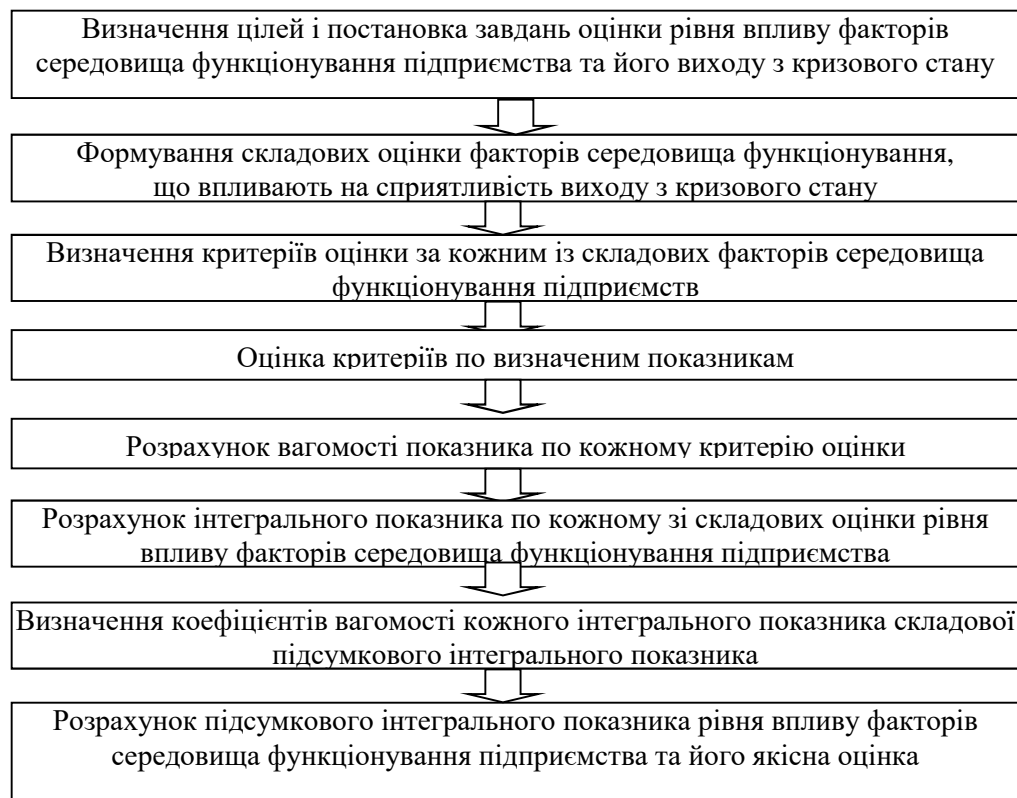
Визначення цілей і постановка завдань оцінки рівня впливу факторів середовища функціонування підприємства та його виходу з кризового стану

Формування складових оцінки факторів середовища функціонування, що впливають на сприятливість виходу з кризового стану

Визначення критеріїв оцінки за кожним із складових факторів середовища функціонування підприємств

Оцінка критеріїв по визначеним показникам

Розрахунок вагомості показника по кожному критерію оцінки

Розрахунок інтегрального показника по кожному зі складових оцінки рівня впливу факторів середовища функціонування підприємства

Визначення коефіцієнтів вагомості кожного інтегрального показника складової підсумкового інтегрального показника

Розрахунок підсумкового інтегрального показника рівня впливу факторів середовища функціонування підприємства та його якісна оцінка